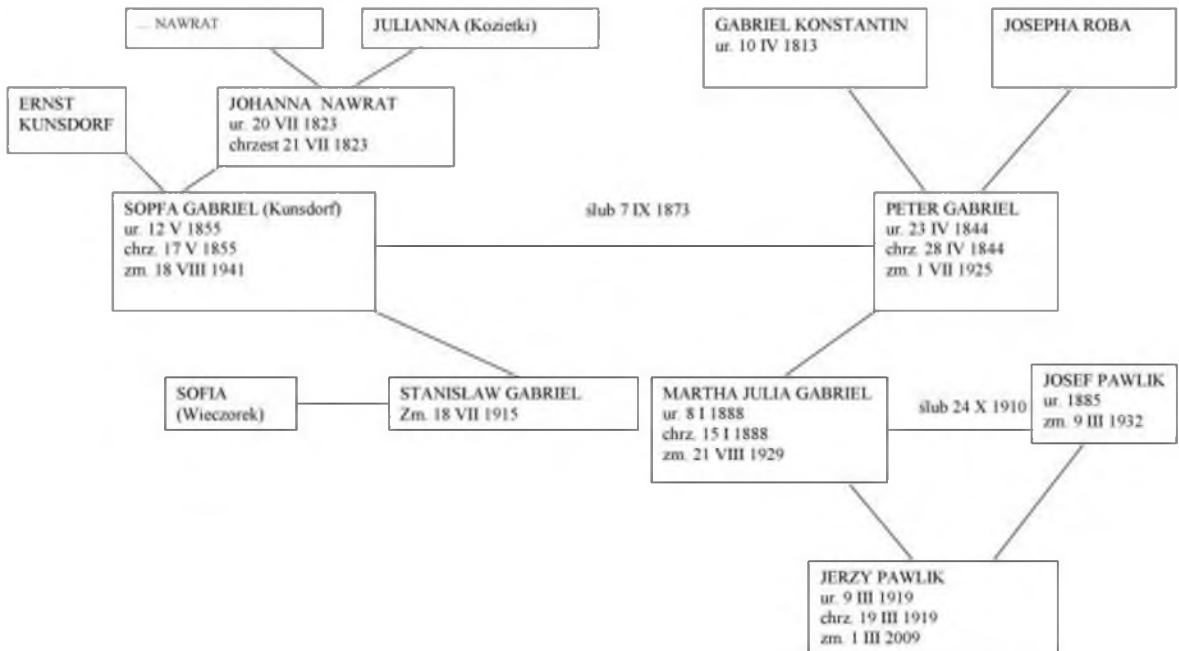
... NAWRAT

JULIANNA (Kozietki)

GABRIEL KONSTANTIN
ur. 10 IV 1813

JOSEPHA ROBA

ERNST KUNSDORF

JOHANNA NAWRAT
ur. 20 VII 1823
chrzest 21 VII 1823

SOPFA GABRIEL (Kunsdorf)
ur. 12 V 1855
chrz. 17 V 1855
zm. 18 VIII 1941

ślub 7 IX 1873

PETER GABRIEL
ur. 23 IV 1844
chrz. 28 IV 1844
zm. 1 VII 1925

SOFIA
(Wieczorek)

STANISLAW GABRIEL
Zm. 18 VII 1915

MARTHA JULIA GABRIEL
ur. 8 I 1888
chrz. 15 I 1888
zm. 21 VIII 1929

ślub 24 X 1910

JOSEF PAWLIK
ur. 1885
zm. 9 III 1932

JERZY PAWLIK
ur. 9 III 1919
chrz. 19 III 1919
zm. 1 III 2009